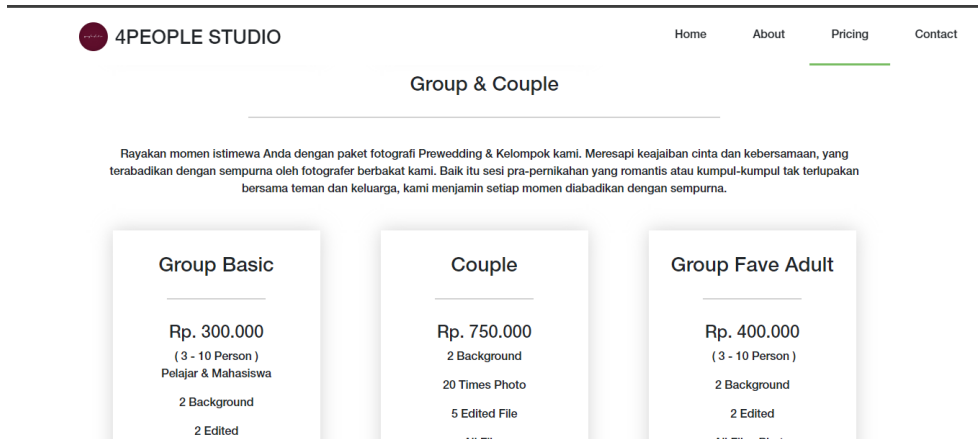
4PEOPLE STUDIO

Home About Pricing Contact

Group & Couple

Rayakan momen istimewa Anda dengan paket fotografi Prewedding & Kelompok kami. Meresapi keajaiban cinta dan kebersamaan, yang terabadikan dengan sempurna oleh fotografer berbakat kami. Baik itu sesi pra-pernikahan yang romantis atau kumpul-kumpul tak terlupakan bersama teman dan keluarga, kami menjamin setiap momen diabadikan dengan sempurna.

Group Basic

Rp. 300.000

( 3 - 10 Person )

Pelajar & Mahasiswa

2 Background

2 Edited

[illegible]

Couple

Rp. 750.000

2 Background

20 Times Photo

5 Edited File

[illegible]

Group Fave Adult

Rp. 400.000

( 3 - 10 Person )

2 Background

2 Edited

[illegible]